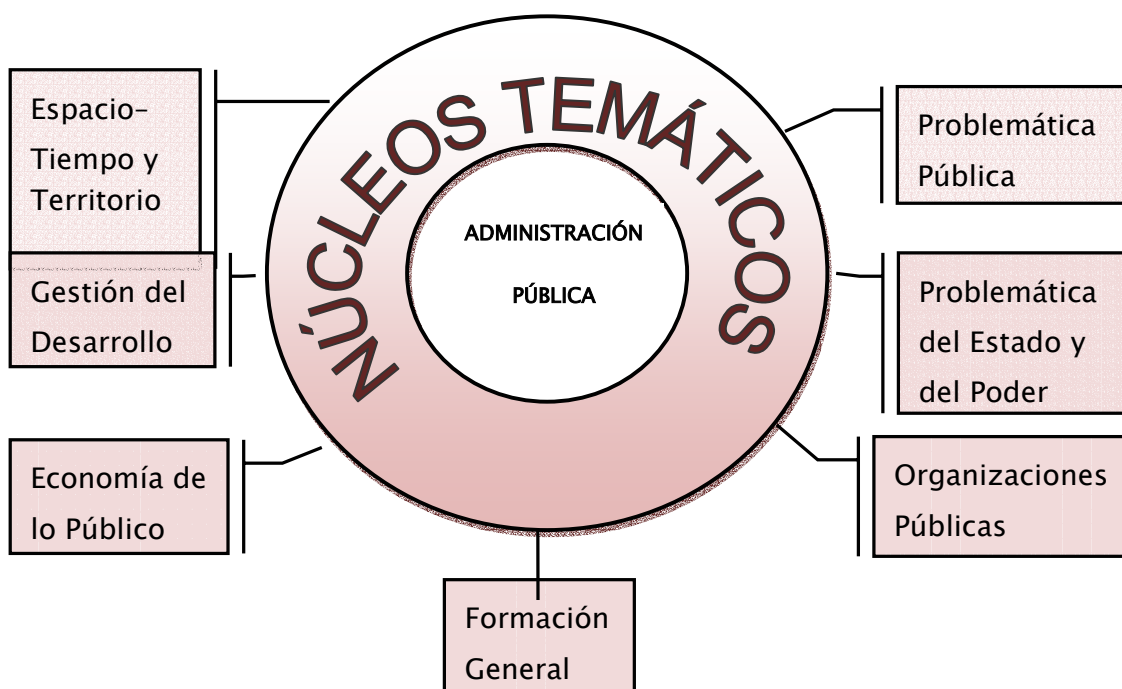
NÚCLEOS TEMÁTICOS

ADMINISTRACIÓN PÚBLICA

Espacio-Tiempo y Territorio

Gestión del Desarrollo

Economía de lo Público

Formación General

Problemática Pública

Problemática del Estado y del Poder

Organizaciones Públicas